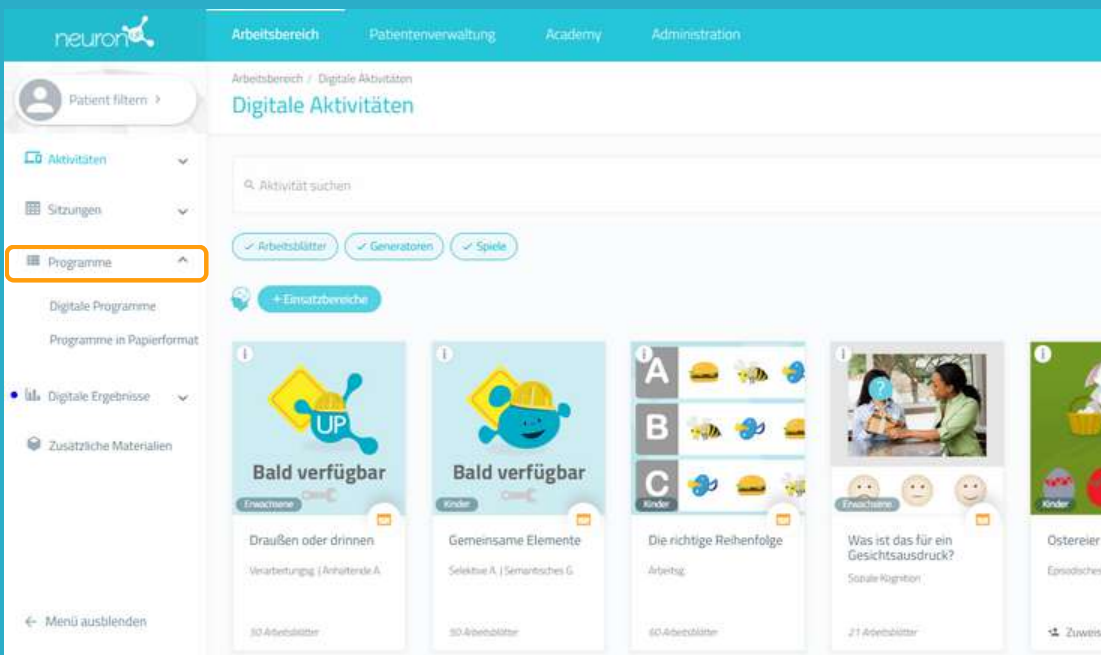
neuron

Arbeitsbereich Patientenverwaltung Academy Administration

Patient filtern >

Aktivitäten

Sitzungen

Programme

Digitale Programme

Programme in Papierformat

Digitale Ergebnisse

Zusätzliche Materialien

← Menü ausblenden

Arbeitsbereich / Digitale Aktivitäten

Digitale Aktivitäten

Aktivität suchen

✓ Arbeitsblätter ✓ Generatoren ✓ Spiele

+ Einsatzbereiche

UP

Bald verfügbar

Erwachsene

Draußen oder drinnen

Verarbeitung. | Anhaltende A.

30 Arbeitsblätter

Bald verfügbar

Kinder

Gemeinsame Elemente

Selektive A. | Semantisches G.

30 Arbeitsblätter

A

B

C

Kinder

Die richtige Reihenfolge

Arbeitsg.

60 Arbeitsblätter

?

Erwachsene

Was ist das für ein Gesichtsausdruck?

Soziale Kognition

21 Arbeitsblätter

Kinder

Ostereier

Episodisches

Zuweis